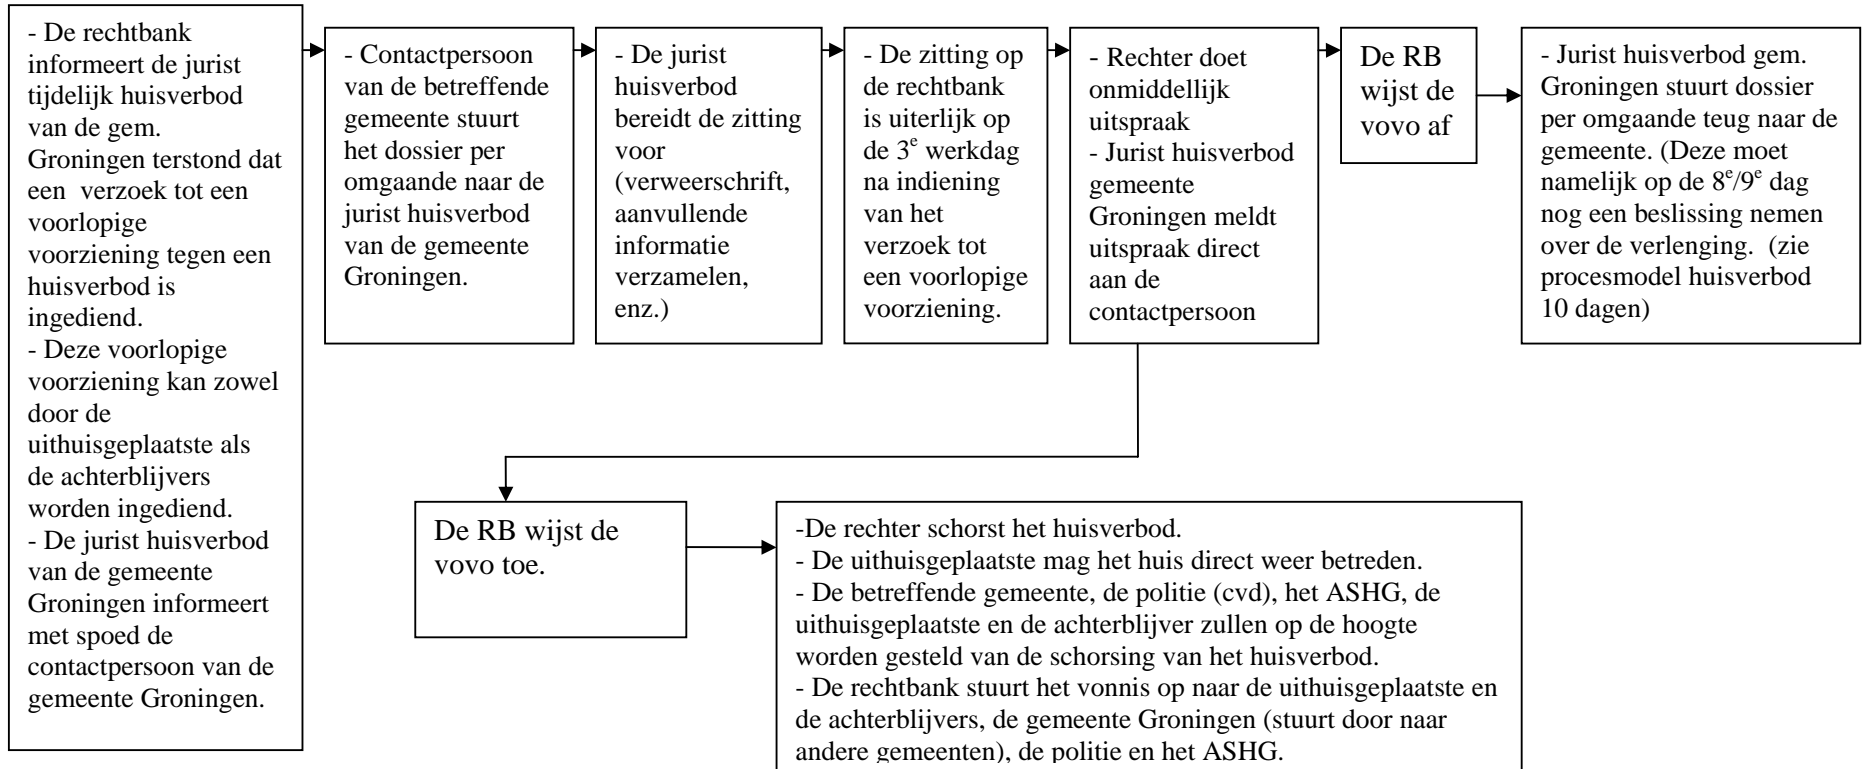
- De rechtbank informeert de jurist tijdelijk huisverbod van de gem. Groningen terstond dat een verzoek tot een voorlopige voorziening tegen een huisverbod is ingediend.
- Deze voorlopige voorziening kan zowel door de uithuisgeplaatste als de achterblijvers worden ingediend.
- De jurist huisverbod van de gemeente Groningen informeert met spoed de contactpersoon van de gemeente Groningen.

- Contactpersoon van de betreffende gemeente stuurt het dossier per omgaande naar de jurist huisverbod van de gemeente Groningen.

- De jurist huisverbod bereidt de zitting voor (verweerschrift, aanvullende informatie verzamelen, enz.)

- De zitting op de rechtbank is uiterlijk op de 3$^e$ werkdag na indiening van het verzoek tot een voorlopige voorziening.

- Rechter doet onmiddellijk uitspraak
- Jurist huisverbod gemeente Groningen meldt uitspraak direct aan de contactpersoon

De RB wijst de vovo af

- Jurist huisverbod gem. Groningen stuurt dossier per omgaande teug naar de gemeente. (Deze moet namelijk op de 8$^e$/9$^e$ dag nog een beslissing nemen over de verlenging. (zie procesmodel huisverbod 10 dagen)

De RB wijst de vovo toe.

-De rechter schorst het huisverbod.
- De uithuisgeplaatste mag het huis direct weer betreden.
- De betreffende gemeente, de politie (cvd), het ASHG, de uithuisgeplaatste en de achterblijver zullen op de hoogte worden gesteld van de schorsing van het huisverbod.
- De rechtbank stuurt het vonnis op naar de uithuisgeplaatste en de achterblijvers, de gemeente Groningen (stuurt door naar andere gemeenten), de politie en het ASHG.